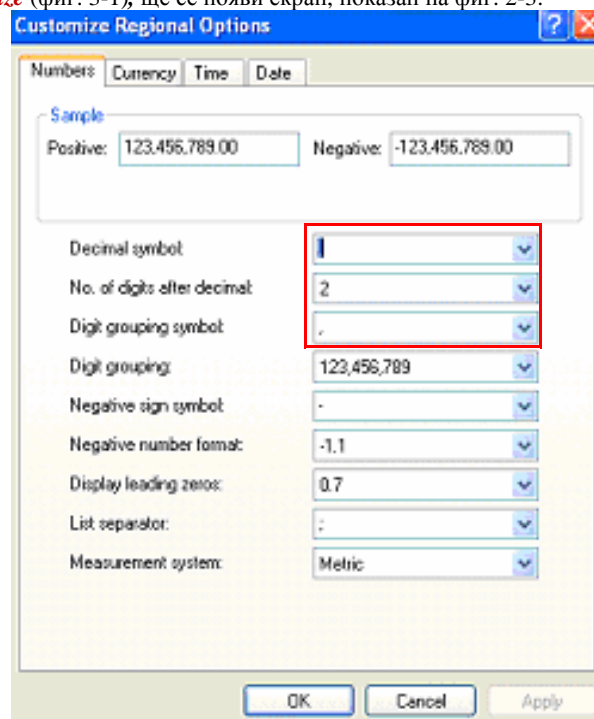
ize (фиг. 3-1), ще се появи екран, показан на фиг. 2-3.

Customize Regional Options

Numbers | Currency | Time | Date

Sample
Positive: 123,456,789.00 Negative: -123,456,789.00

Decimal symbol: .
No. of digits after decimal: 2
Digit grouping symbol: ,
Digit grouping: 123,456,789
Negative sign symbol: -
Negative number format: -1.1
Display leading zeros: 0.7
List separator: ;
Measurement system: Metric

OK | Cancel | Apply